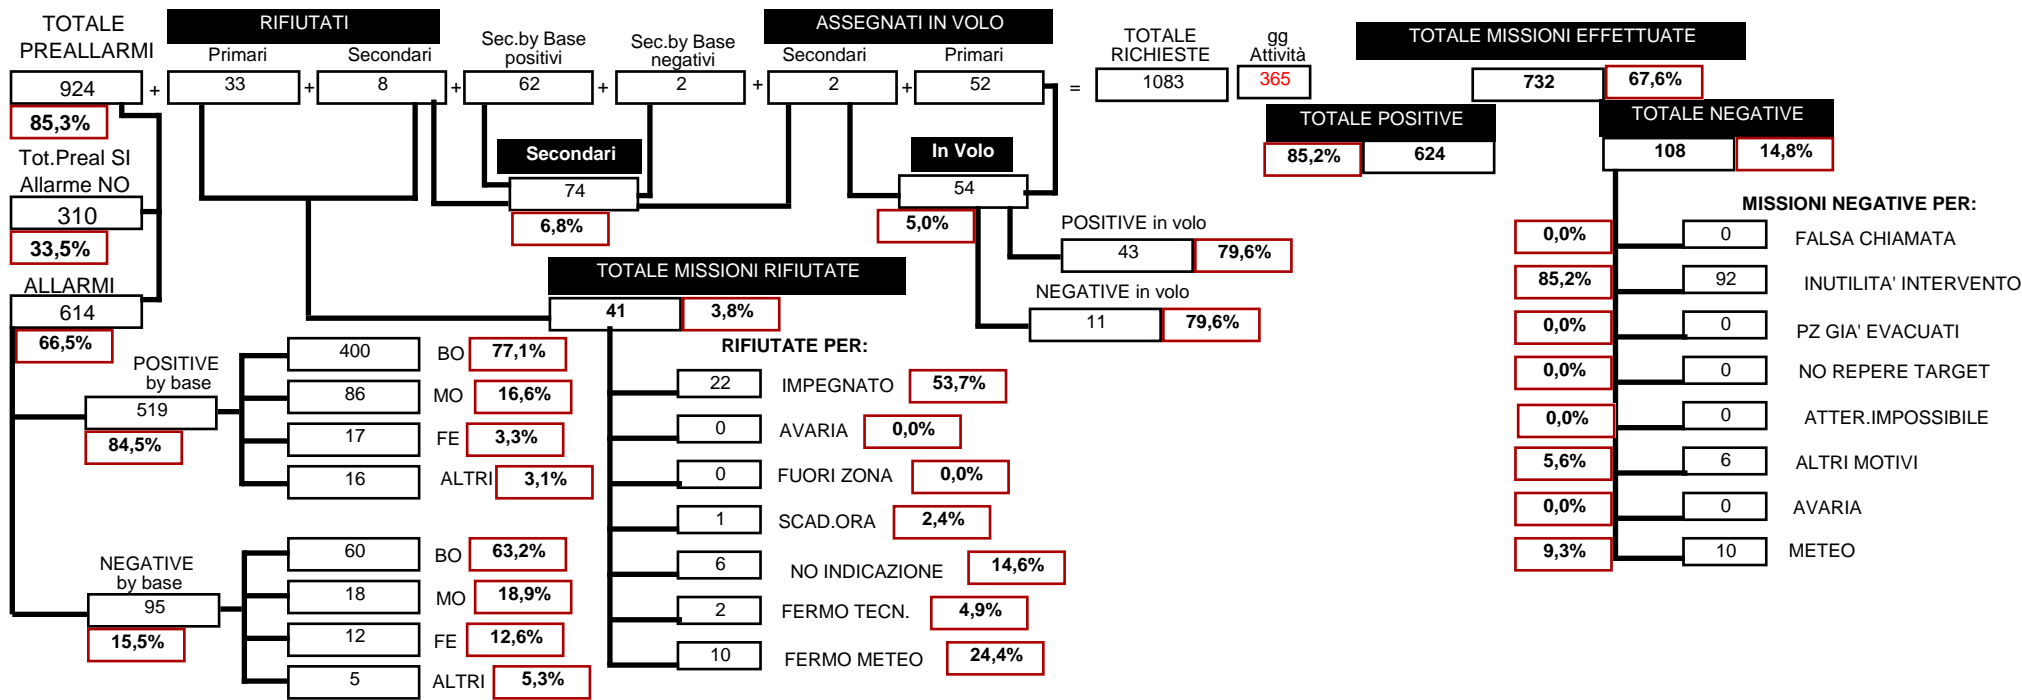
TOTALE PREALLARMI

924

85,3%

+

RIFIUTATI

Primari

33

+

Secondari

8

+

Sec.by Base positivi

62

+

Sec.by Base negativi

2

+

ASSEGNATI IN VOLO

Secondari

2

+

Primari

52

=

TOTALE RICHIESTE

1083

gg Attività

365

TOTALE MISSIONI EFFETTUATE

732

67,6%

TOTALE POSITIVE

85,2%

624

TOTALE NEGATIVE

108

14,8%

Tot.Preal SI Allarme NO

310

33,5%

Secondari

74

6,8%

In Volo

54

5,0%

POSITIVE in volo

43

79,6%

NEGATIVE in volo

11

79,6%

ALLARMI

614

66,5%

TOTALE MISSIONI RIFIUTATE

41

3,8%

RIFIUTATE PER:

22 IMPEGNATO 53,7%

0 AVARIA 0,0%

0 FUORI ZONA 0,0%

1 SCAD.ORA 2,4%

6 NO INDICAZIONE 14,6%

2 FERMO TECN. 4,9%

10 FERMO METEO 24,4%

POSITIVE by base

519

84,5%

400 BO 77,1%

86 MO 16,6%

17 FE 3,3%

16 ALTRI 3,1%

NEGATIVE by base

95

15,5%

60 BO 63,2%

18 MO 18,9%

12 FE 12,6%

5 ALTRI 5,3%

MISSIONI NEGATIVE PER:

0,0% 0 FALSA CHIAMATA

85,2% 92 INUTILITA' INTERVENTO

0,0% 0 PZ GIA' EVACUATI

0,0% 0 NO REPERE TARGET

0,0% 0 ATTER.IMPOSSIBILE

5,6% 6 ALTRI MOTIVI

0,0% 0 AVARIA

9,3% 10 METEO